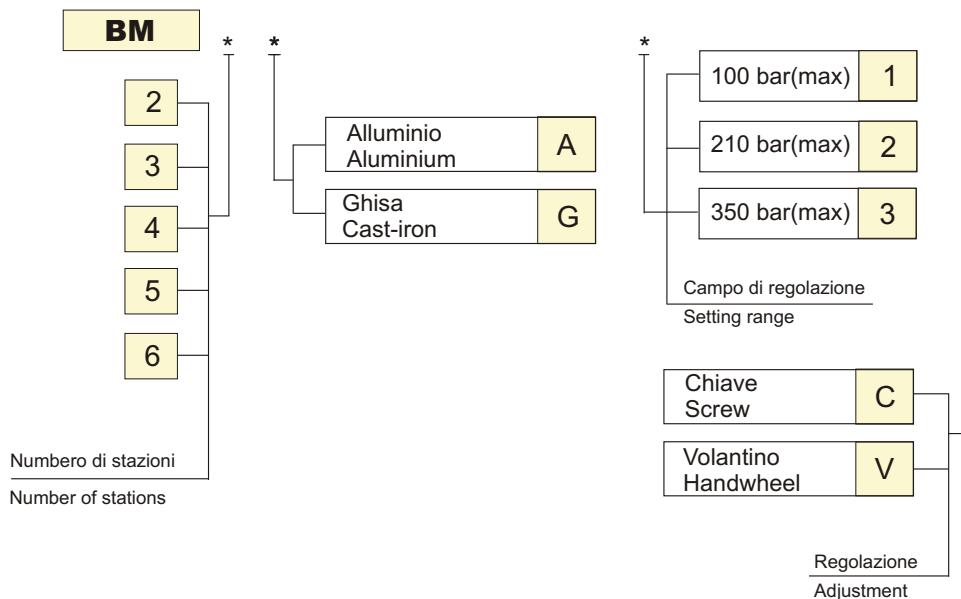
BM

*

2

3

4

5

6

Numbero di stazioni

Number of stations

*

Alluminio
Aluminium
A

Ghisa
Cast-iron
G

*

100 bar(max)
1

210 bar(max)
2

350 bar(max)
3

Campo di regolazione

Setting range

Chiave
Screw
C

Volantino
Handwheel
V

Regolazione

Adjustment